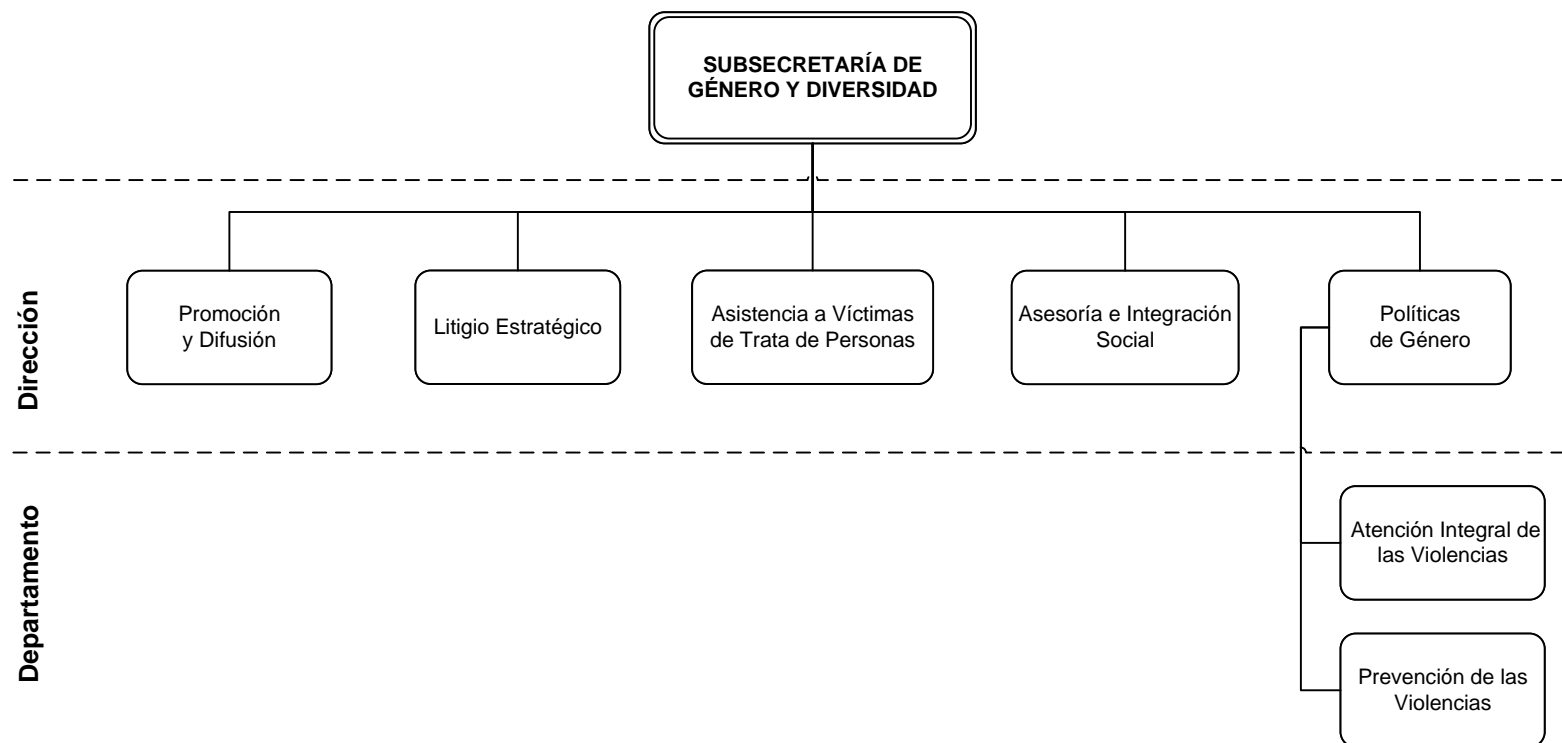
SUBSECRETARÍA DE GÉNERO Y DIVERSIDAD

Dirección

Promoción y Difusión

Litigio Estratégico

Asistencia a Víctimas de Trata de Personas

Asesoría e Integración Social

Políticas de Género

Departamento

Atención Integral de las Violencias

Prevención de las Violencias